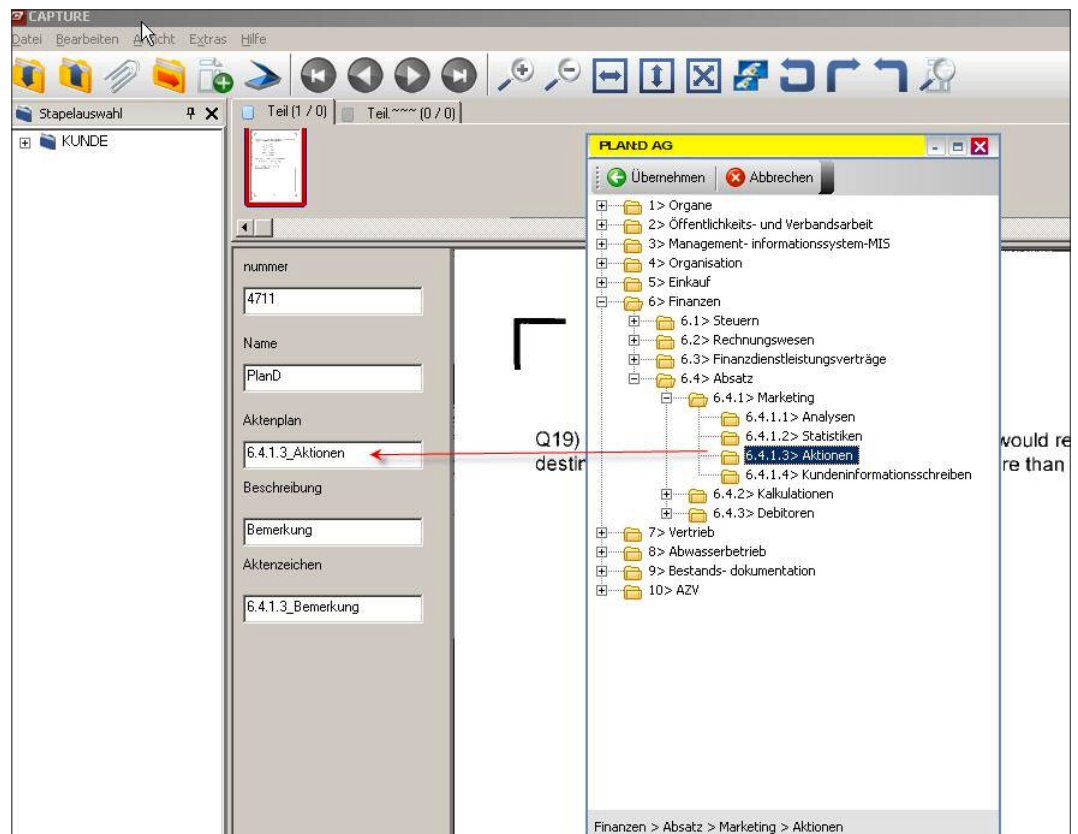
CAPTURE

Datei Bearbeiten Ansicht Extras Hilfe

Stapelauswahl

KUNDE

Teil (1 / 0) Teil ~~~ (0 / 0)

nummer

4711

Name

PlanD

Aktenplan

6.4.1.3_Aktionen

Beschreibung

Bemerkung

Aktenzeichen

6.4.1.3_Bemerkung

Q19)
destir

would re
re than

PLAN:D AG

Übernehmen Abbrechen

1> Organe
2> Öffentlichkeits- und Verbandsarbeit
3> Management- informationssystem-MIS
4> Organisation
5> Einkauf
6> Finanzen
6.1> Steuern
6.2> Rechnungswesen
6.3> Finanzdienstleistungsverträge
6.4> Absatz
6.4.1> Marketing
6.4.1.1> Analysen
6.4.1.2> Statistiken
6.4.1.3> Aktionen
6.4.1.4> Kundeninformationsschreiben
6.4.2> Kalkulationen
6.4.3> Debitoren
7> Vertrieb
8> Abwasserbetrieb
9> Bestands- dokumentation
10> AZV

Finanzen > Absatz > Marketing > Aktionen